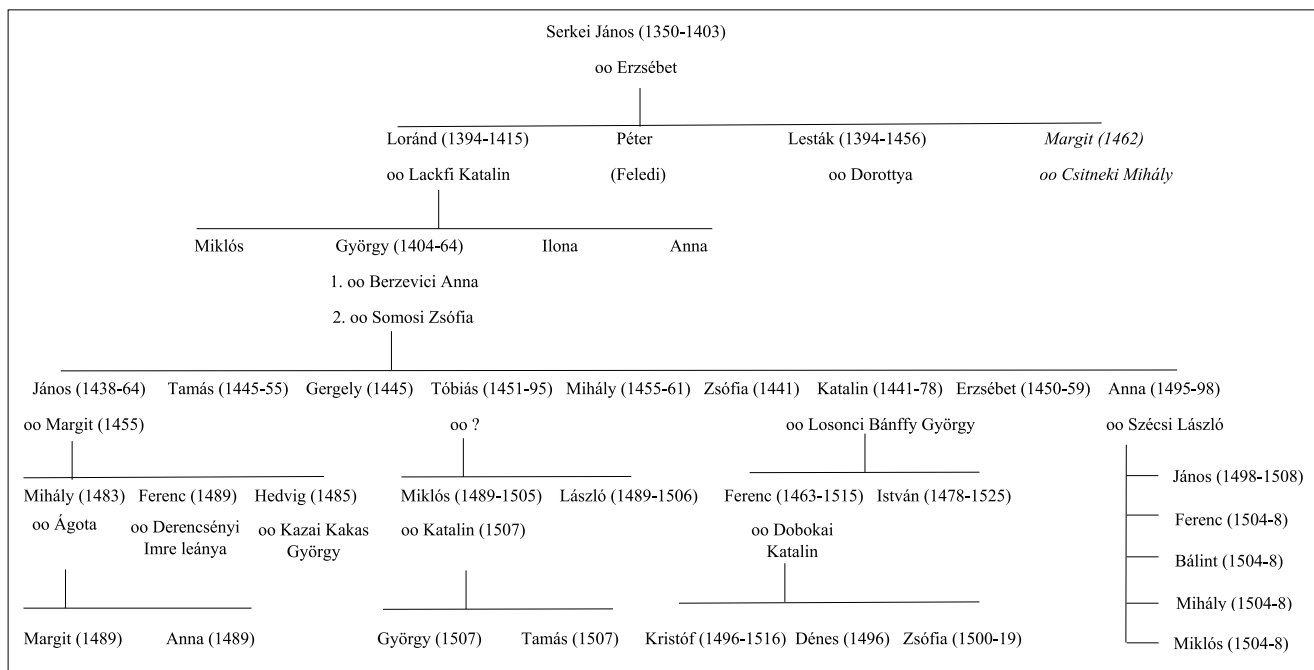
Serkei János (1350-1403)
oo Erzsébet

Loránd (1394-1415)
oo Lackfi Katalin

Péter
(Feledi)

Lesták (1394-1456)
oo Dorottya

Margit (1462)
oo Csitneki Mihály

Miklós

György (1404-64)
1. oo Berzevici Anna
2. oo Somosi Zsófia

Ilona

Anna

János (1438-64)
oo Margit (1455)

Tamás (1445-55)

Gergely (1445)

Tóbiás (1451-95)
oo ?

Mihály (1455-61)

Zsófia (1441)

Katalin (1441-78)
oo Losonci Bánffy György

Erzsébet (1450-59)

Anna (1495-98)
oo Szécsi László

Mihály (1483)
oo Ágota

Ferenc (1489)
oo Derencsényi Imre leánya

Hedvig (1485)
oo Kazai Kakas György

Miklós (1489-1505)
oo Katalin (1507)

László (1489-1506)

Ferenc (1463-1515)
oo Dobokai Katalin

István (1478-1525)

János (1498-1508)
Ferenc (1504-8)
Bálint (1504-8)
Mihály (1504-8)
Miklós (1504-8)

Margit (1489)

Anna (1489)

György (1507)

Tamás (1507)

Kristóf (1496-1516)

Dénes (1496)

Zsófia (1500-19)